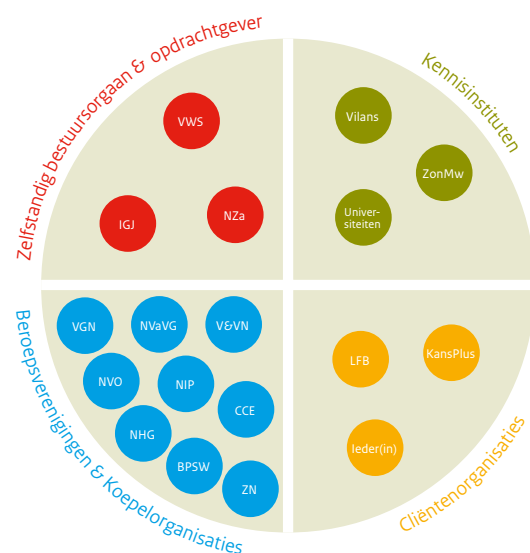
Zelfstandig bestuursorgaan & opdrachtgever

VWS

IGJ

NZa

Kennisinstituten

Vilans

ZonMw

Universiteiten

Beroepsverenigingen & Koepelorganisaties

VGN

NVaVG

V&VN

NVO

NIP

CCE

NHG

BPSW

ZN

Cliëntenorganisaties

LFB

KansPlus

Ieder(in)